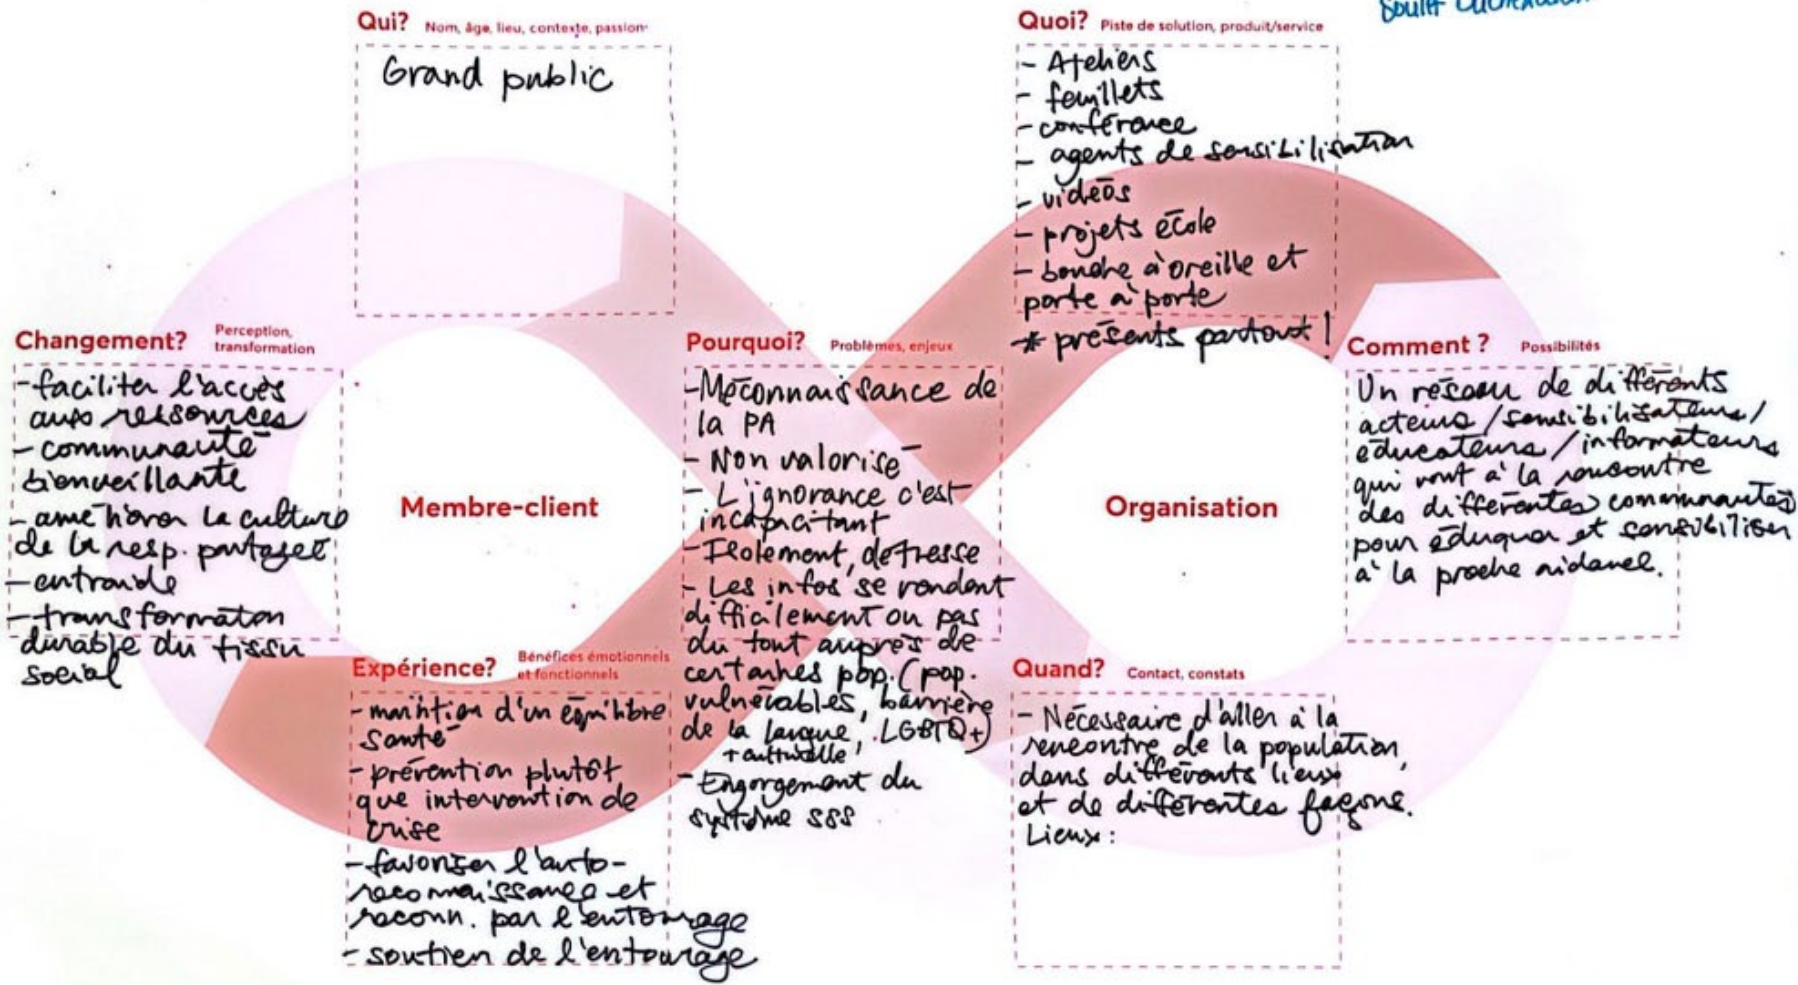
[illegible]

Qui? Nom, âge, lieu, contexte, passion

Grand public

Quoi? Piste de solution, produit/service

- Ateliers
- feuillets
- conférence
- agents de sensibilisation
- vidéos
- projets école
- bouche à oreille et porte à porte
* présents partout!

Changement? Perception, transformation

- faciliter l'accès aux ressources
- communauté bienveillante
- améliorer la culture de la resp. partagée
- entraide
- transformation durable du tissu social

Pourquoi? Problèmes, enjeux

- Méconnaissance de la PA
- Non valorisé
- L'ignorance c'est incapacitant
- Isolement, détresse
- Les infos se rendent difficilement ou pas du tout auprès de certaines pop. (pop. vulnérables, barrière de la langue, +culturelle, LGBTQ+)
- Engorgement du système SSS

Comment ? Possibilités

Un réseau de différents acteurs / sensibilisateurs / éducateurs / informateurs qui vont à la rencontre des différentes communautés pour éduquer et sensibiliser à la proche aidance.

Membre-client

Organisation

Expérience? Bénéfices émotionnels et fonctionnels

- maintien d'un équilibre santé
- prévention plutôt que intervention de crise
- favoriser l'auto-reconnaissance et reconn. par l'entourage
- soutien de l'entourage

Quand? Contact, constats

- Nécessaire d'aller à la rencontre de la population, dans différents lieux et de différentes façons.
Lieux :